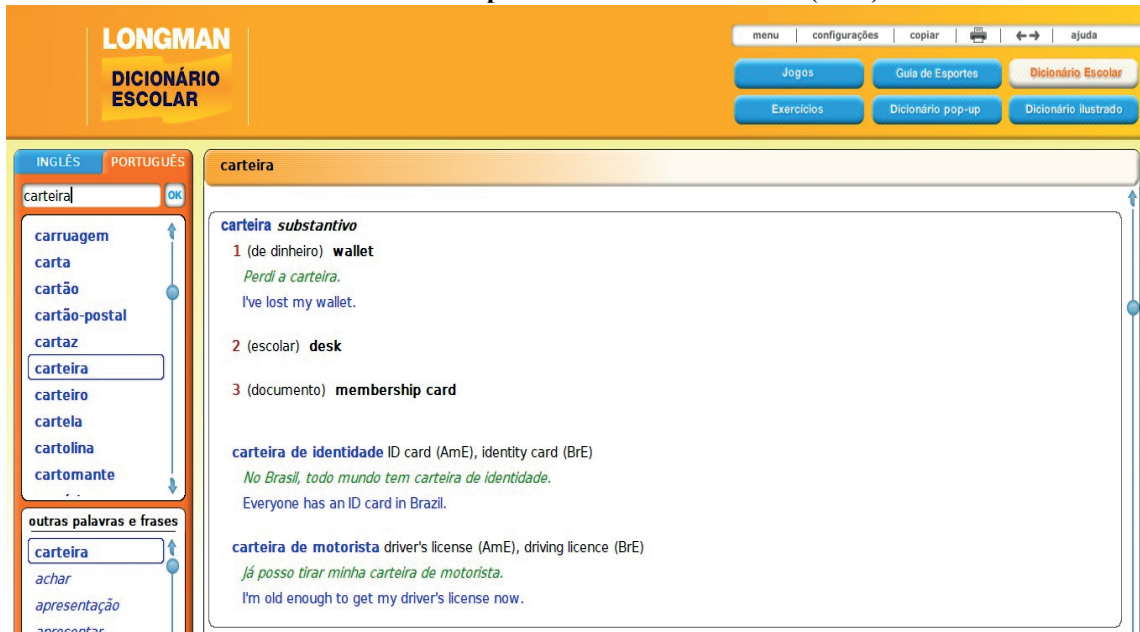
LONGMAN
DICIONÁRIO ESCOLAR

menu | configurações | copiar | ←→ | ajuda

Jogos
Guia de Esportes
Dicionário Escolar
Exercícios
Dicionário pop-up
Dicionário ilustrado

INGLÊS PORTUGUÊS
carteira OK

carruagem
carta
cartão
cartão-postal
cartaz
carteira
carteiro
cartela
cartolina
cartomante

outras palavras e frases
carteira
achar
apresentação
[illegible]

carteira

carteira *substantivo*
1 (de dinheiro) **wallet**
*Perdi a carteira.*
I've lost my wallet.

2 (escolar) **desk**

3 (documento) **membership card**

**carteira de identidade** ID card (AmE), identity card (BrE)
*No Brasil, todo mundo tem carteira de identidade.*
Everyone has an ID card in Brazil.

**carteira de motorista** driver's license (AmE), driving licence (BrE)
*Já posso tirar minha carteira de motorista.*
I'm old enough to get my driver's license now.